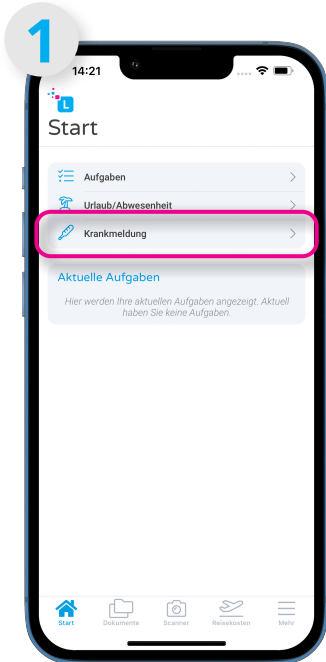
1

14:21

L

Start

Aufgaben

Urlaub/Abwesenheit

Krankmeldung

Aktuelle Aufgaben

Hier werden Ihre aktuellen Aufgaben angezeigt. Aktuell haben Sie keine Aufgaben.

Start Dokumente Scanner Reisekosten Mehr